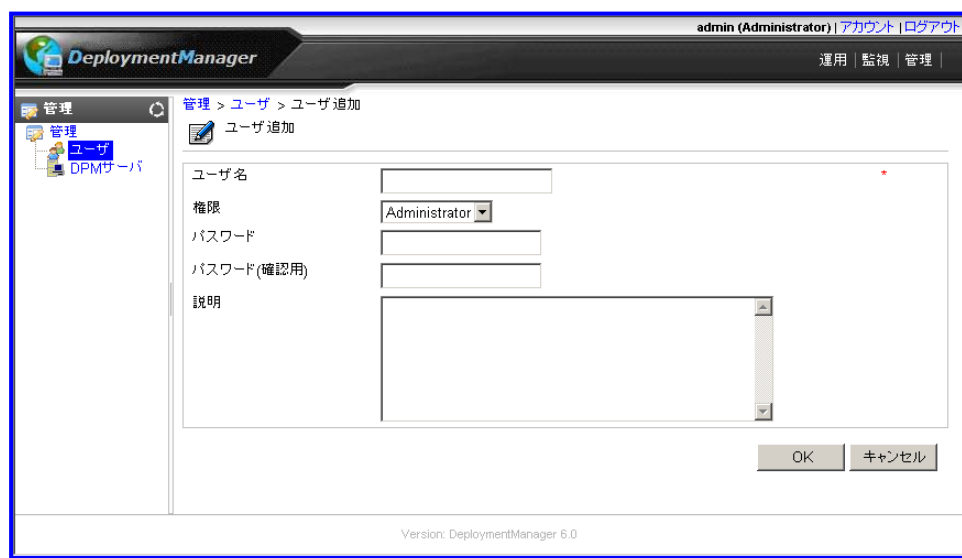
admin (Administrator) | アカウント | ログアウト

DeploymentManager

運用 | 監視 | 管理 |

管理

管理

ユーザ

DPMサーバ

管理 > ユーザ > ユーザ追加

ユーザ追加

ユーザ名 *

権限 Administrator

パスワード

パスワード(確認用)

説明

OK キャンセル

Version: DeploymentManager 6.0